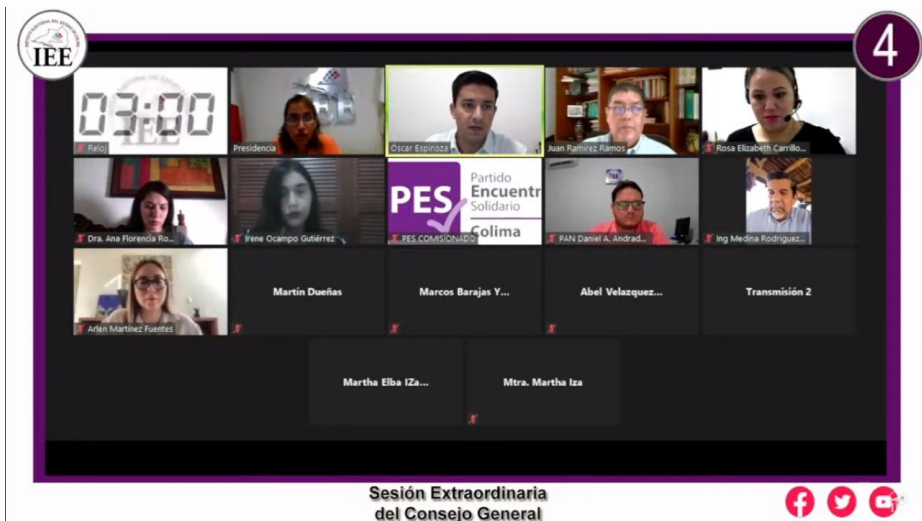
IEE

4

03:00

Reloj

Presidencia

Oscar Espinoza

Juan Ramírez Ramos

Rosa Elizabeth Carrillo...

Dra. Ana Florencia Ro...

Irene Ocampo Gutiérrez

PES Partido Encuentro Solidario Colima

PES COMISIONADO

PAN Daniel A. Andrad...

Ing Medina Rodriguez...

Arlen Martinez Fuentes

Martín Dueñas

Marcos Barajas Y...

Abel Velazquez...

Transmisión 2

Martha Elba IZa...

Mtra. Martha Iza

Sesión Extraordinaria del Consejo General